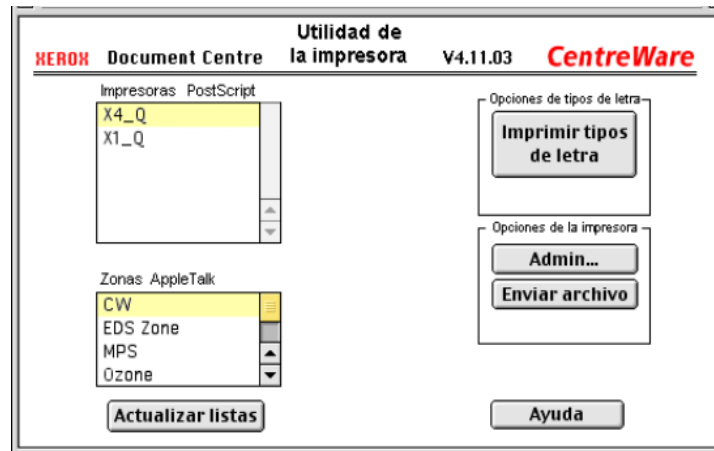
XEROX Document Centre

Utilidad de la impresora

V4.11.03

CentreWare

Impresoras PostScript

X4_Q
X1_Q

Opciones de tipos de letra

Imprimir tipos de letra

Opciones de la impresora

Admin...

Enviar archivo

Zonas AppleTalk

CW
EDS Zone
MPS
Ozone

Actualizar listas

Ayuda